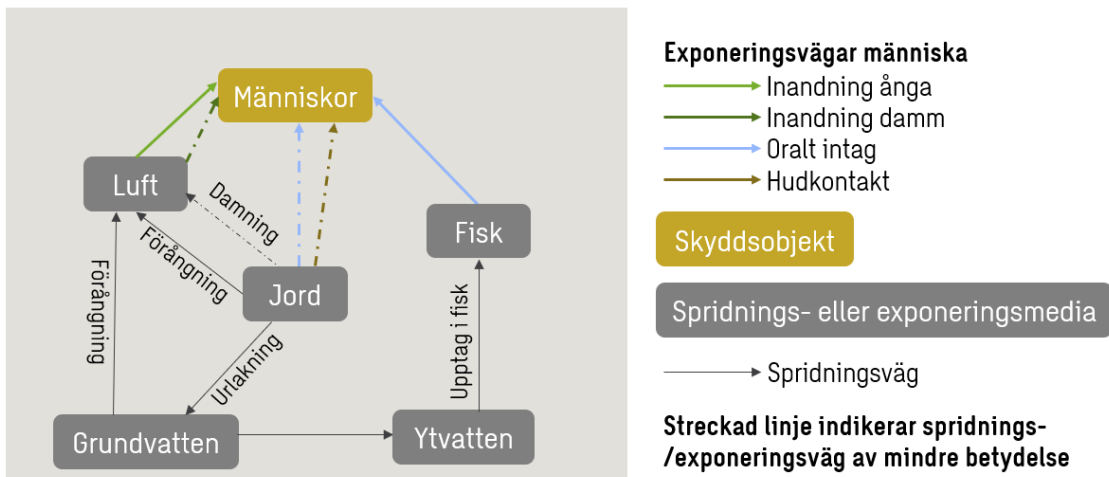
Människor

Luft

Damning

Förångning

Jord

Fisk

Förångning

Urlakning

Upptag i fisk

Grundvatten

Ytvatten

Exponeringsvägar människa

Inandning ånga

Inandning damm

Oralt intag

Hudkontakt

Skyddsobjekt

Spridnings- eller exponeringsmedia

Spridningsväg

Streckad linje indikerar spridnings- /exponeringsväg av mindre betydelse